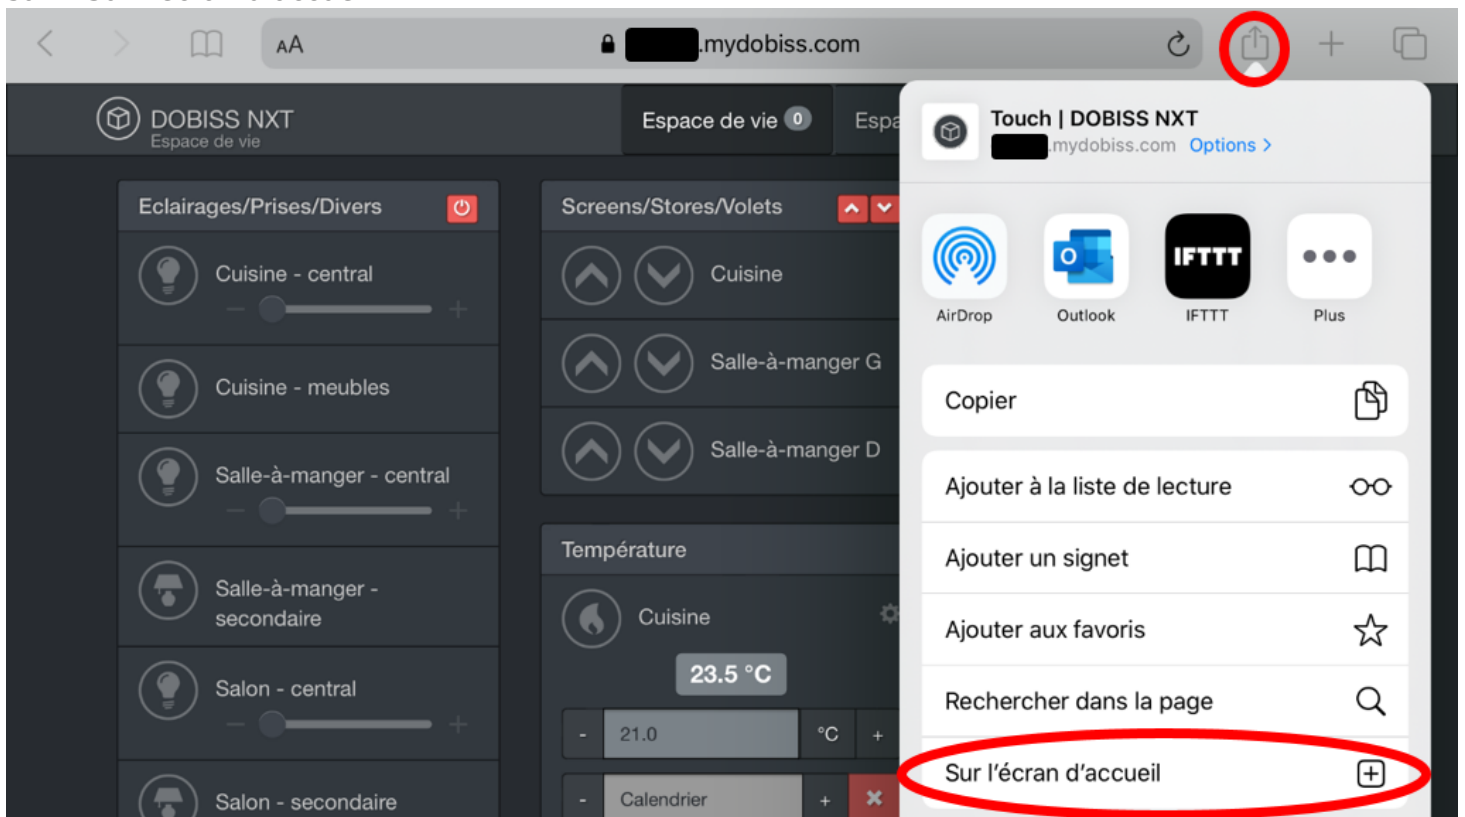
AA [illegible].mydobiss.com

DOBISS NXT
Espace de vie

Espace de vie 0
Espa

Eclairages/Prises/Divers

Cuisine - central
Cuisine - meubles
Salle-à-manger - central
Salle-à-manger - secondaire
Salon - central
Salon - secondaire

Screens/Stores/Volets

Cuisine
Salle-à-manger G
Salle-à-manger D

Température

Cuisine
23.5 °C
- 21.0 °C +
- Calendrier +

Touch | DOBISS NXT
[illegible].mydobiss.com Options >

AirDrop
Outlook
IFTTT
IFTTT
Plus

Copier
Ajouter à la liste de lecture
Ajouter un signet
Ajouter aux favoris
Rechercher dans la page
Sur l'écran d'accueil